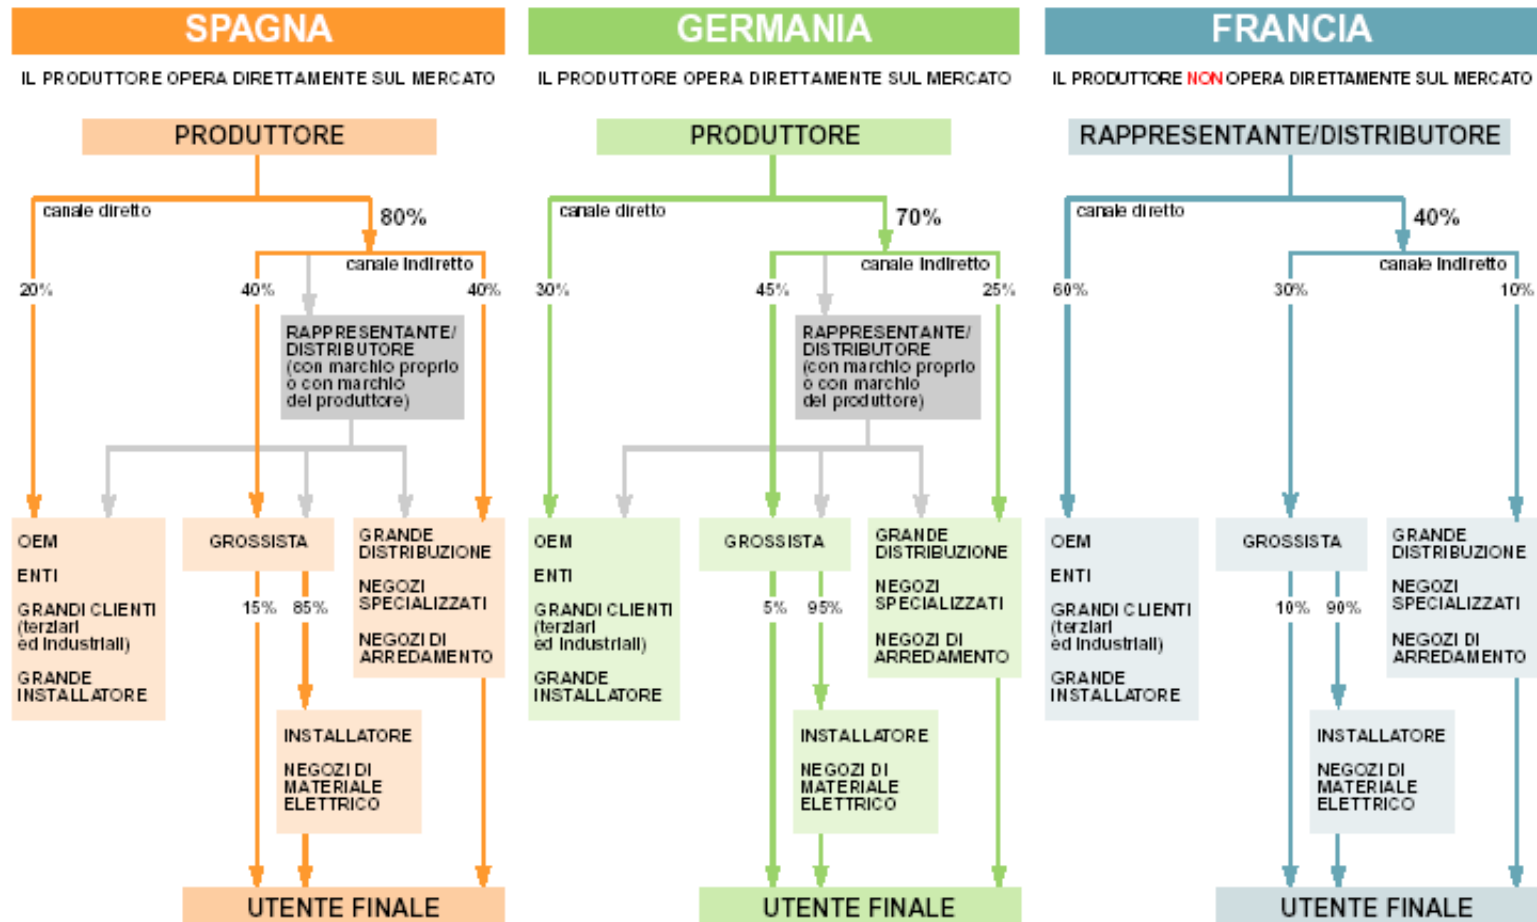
SPAGNA

IL PRODUTTORE OPERA DIRETTAMENTE SUL MERCATO

PRODUTTORE

canale diretto

80%

canale indiretto

20%

40%

40%

RAPPRESENTANTE/ DISTRIBUTORE (con marchio proprio o con marchio del produttore)

OEM

ENTI

GRANDI CLIENTI (terziari ed industriali)

GRANDE INSTALLATORE

GROSSISTA

15%

85%

GRANDE DISTRIBUZIONE

NEGOZI SPECIALIZZATI

NEGOZI DI ARREDAMENTO

INSTALLATORE

NEGOZI DI MATERIALE ELETTRICO

UTENTE FINALE

GERMANIA

IL PRODUTTORE OPERA DIRETTAMENTE SUL MERCATO

PRODUTTORE

canale diretto

70%

canale indiretto

30%

45%

25%

RAPPRESENTANTE/ DISTRIBUTORE (con marchio proprio o con marchio del produttore)

OEM

ENTI

GRANDI CLIENTI (terziari ed industriali)

GRANDE INSTALLATORE

GROSSISTA

5%

95%

GRANDE DISTRIBUZIONE

NEGOZI SPECIALIZZATI

NEGOZI DI ARREDAMENTO

INSTALLATORE

NEGOZI DI MATERIALE ELETTRICO

UTENTE FINALE

FRANCIA

IL PRODUTTORE NON OPERA DIRETTAMENTE SUL MERCATO

RAPPRESENTANTE/DISTRIBUTORE

canale diretto

40%

canale indiretto

60%

30%

10%

OEM

ENTI

GRANDI CLIENTI (terziari ed industriali)

GRANDE INSTALLATORE

GROSSISTA

10%

90%

GRANDE DISTRIBUZIONE

NEGOZI SPECIALIZZATI

NEGOZI DI ARREDAMENTO

INSTALLATORE

NEGOZI DI MATERIALE ELETTRICO

UTENTE FINALE